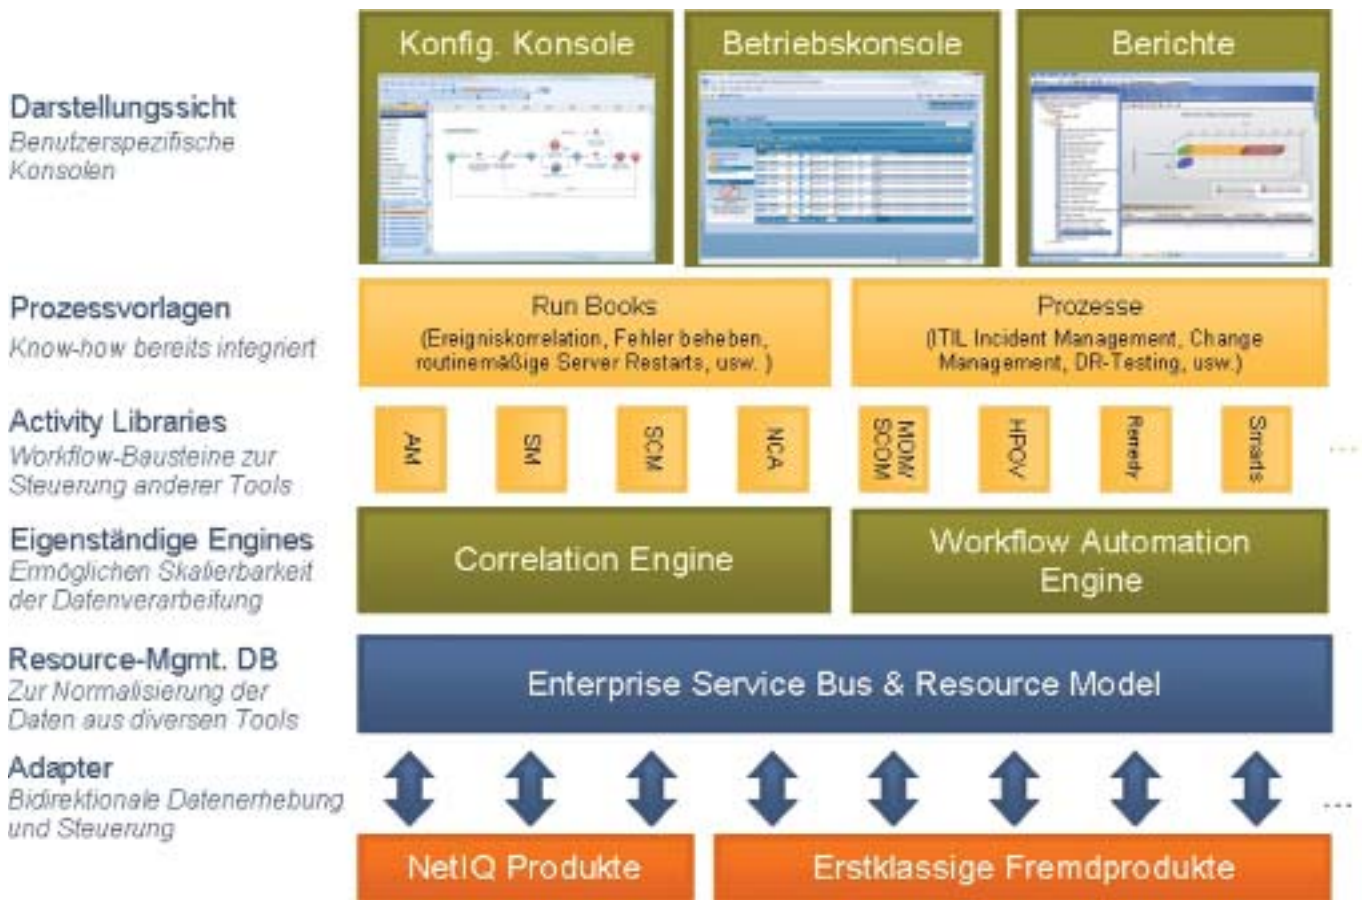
Darstellungssicht
Benutzerspezifische Konsolen

Konfig. Konsole

Betriebskonsole

Berichte

Prozessvorlagen
Know-how bereits integriert

Run Books
(Ereigniskorrelation, Fehler beheben, routinemäßige Server Restarts, usw.)

Prozesse
(ITIL Incident Management, Change Management, DR-Testing, usw.)

Activity Libraries
Workflow-Bausteine zur Steuerung anderer Tools

AM

SM

SCM

NCA

MOM/ SCOM

HPOV

Remedy

Smarts

...

Eigenständige Engines
Ermöglichen Skalierbarkeit der Datenverarbeitung

Correlation Engine

Workflow Automation Engine

Resource-Mgmt. DB
Zur Normalisierung der Daten aus diversen Tools

Enterprise Service Bus & Resource Model

Adapter
Bidirektionale Datenerhebung und Steuerung

...

NetIQ Produkte

Erstklassige Fremdprodukte